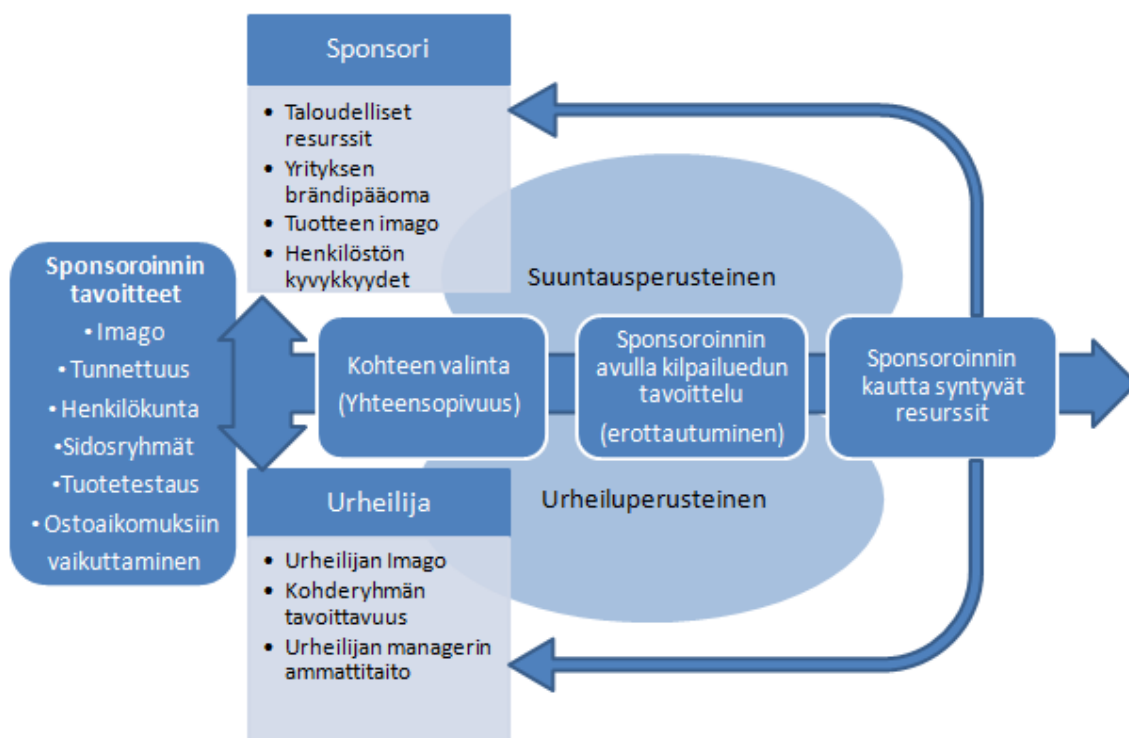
Sponsori

• Taloudelliset resurssit
• Yrityksen brändipääoma
• Tuotteen imago
• Henkilöstön kyvykkyydet

Sponsoroinnin tavoitteet
• Imago
• Tunnettuus
• Henkilökunta
• Sidosryhmät
• Tuotetestaus
• Ostoaikomuksiin vaikuttaminen

Suuntausperusteinen

Kohteen valinta
(Yhteensopivuus)

Sponsoroinnin avulla kilpailuedun tavoittelu
(erottautuminen)

Sponsoroinnin kautta syntyvät resurssit

Urheiluperusteinen

Urheilija

• Urheilijan Imago
• Kohderyhmän tavoittavuus
• Urheilijan managerin ammattitaito